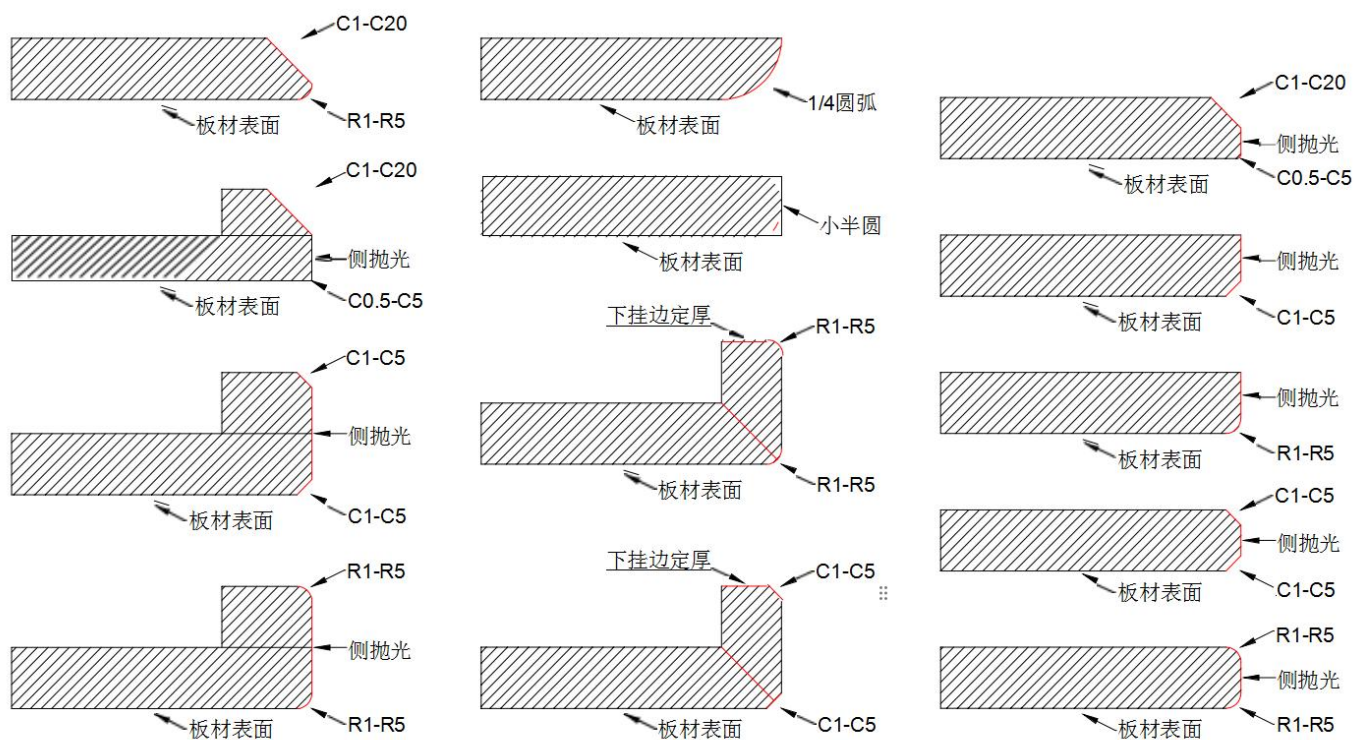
C1-C20
R1-R5
板材表面

C1-C20
侧抛光
C0.5-C5
板材表面

C1-C5
侧抛光
C1-C5
板材表面

R1-R5
侧抛光
R1-R5
板材表面

1/4圆弧
板材表面

小半圆
板材表面

下挂边定厚
R1-R5
R1-R5
板材表面

下挂边定厚
C1-C5
C1-C5
板材表面

C1-C20
侧抛光
C0.5-C5
板材表面

侧抛光
C1-C5
板材表面

侧抛光
R1-R5
板材表面

C1-C5
侧抛光
C1-C5
板材表面

R1-R5
侧抛光
R1-R5
板材表面